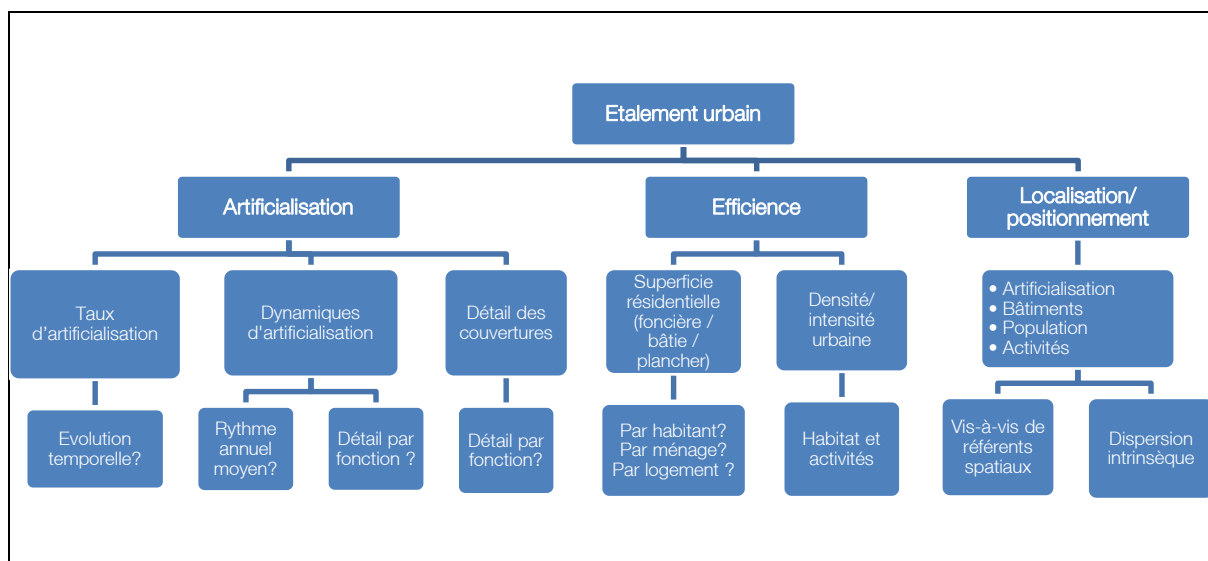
Etalement urbain

Artificialisation

Efficience

Localisation/ positionnement

Taux d'artificialisation

Dynamiques d'artificialisation

Détail des couvertures

Superficie résidentielle (foncière / bâtie / plancher)

Densité/ intensité urbaine

• Artificialisation
• Bâtiments
• Population
• Activités

Evolution temporelle?

Rythme annuel moyen?

Détail par fonction ?

Détail par fonction?

Par habitant? Par ménage? Par logement ?

Habitat et activités

Vis-à-vis de référents spatiaux

Dispersion intrinsèque